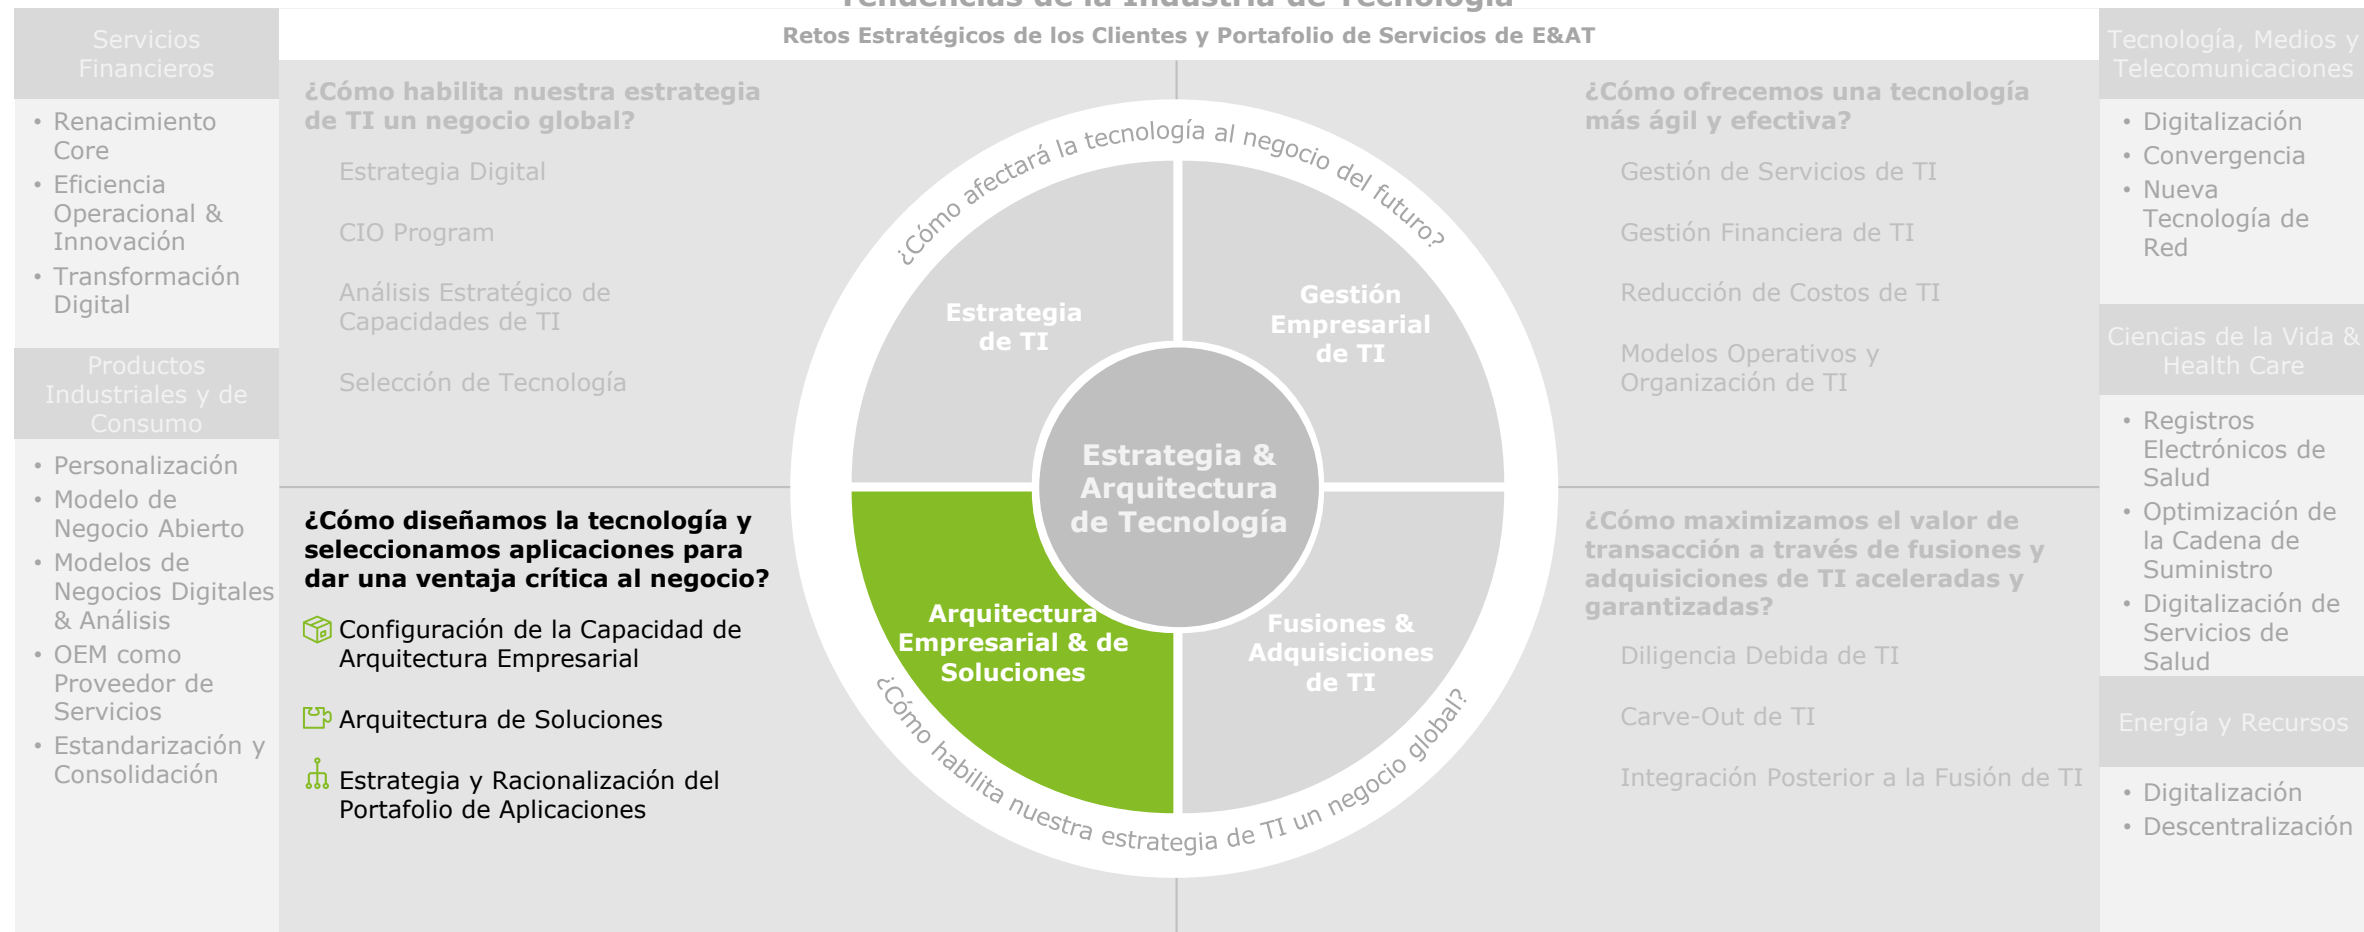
Tendencias de la Industria de Tecnología

Retos Estratégicos de los Clientes y Portafolio de Servicios de E&AT

Servicios Financieros

- Renacimiento Core
- Eficiencia Operacional & Innovación
- Transformación Digital

Productos Industriales y de Consumo

- Personalización
- Modelo de Negocio Abierto
- Modelos de Negocios Digitales & Análisis
- OEM como Proveedor de Servicios
- Estandarización y Consolidación

¿Cómo habilita nuestra estrategia de TI un negocio global?

Estrategia Digital

CIO Program

Análisis Estratégico de Capacidades de TI

Selección de Tecnología

¿Cómo diseñamos la tecnología y seleccionamos aplicaciones para dar una ventaja crítica al negocio?

Configuración de la Capacidad de Arquitectura Empresarial

Arquitectura de Soluciones

Estrategia y Racionalización del Portafolio de Aplicaciones

¿Cómo afectará la tecnología al negocio del futuro?

Estrategia de TI

Gestión Empresarial de TI

Estrategia & Arquitectura de Tecnología

Arquitectura Empresarial & de Soluciones

Fusiones & Adquisiciones de TI

¿Cómo habilita nuestra estrategia de TI un negocio global?

¿Cómo ofrecemos una tecnología más ágil y efectiva?

Gestión de Servicios de TI

Gestión Financiera de TI

Reducción de Costos de TI

Modelos Operativos y Organización de TI

¿Cómo maximizamos el valor de transacción a través de fusiones y adquisiciones de TI aceleradas y garantizadas?

Diligencia Debida de TI

Carve-Out de TI

Integración Posterior a la Fusión de TI

Tecnología, Medios y Telecomunicaciones

- Digitalización
- Convergencia
- Nueva Tecnología de Red

Ciencias de la Vida & Health Care

- Registros Electrónicos de Salud
- Optimización de la Cadena de Suministro
- Digitalización de Servicios de Salud

Energía y Recursos

- Digitalización
- Descentralización